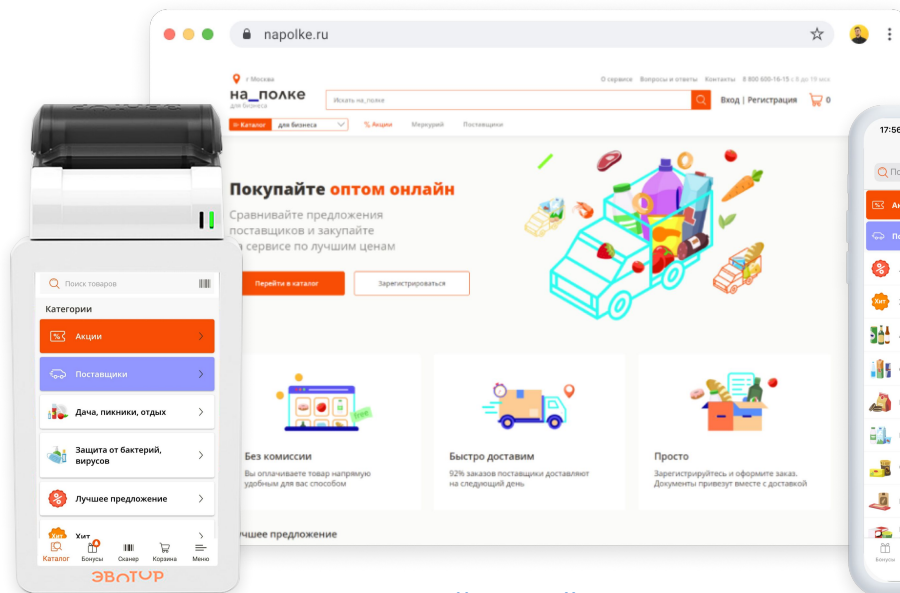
napolke.ru

г Москва
на_полке
для бизнеса
Искать на_полке
О сервисе Вопросы и ответы Контакты 8 800 600-16-15
Вход | Регистрация 0
Каталог для бизнеса
% Акции Меркурий Поставщики

Покупайте оптом онлайн
Сравнивайте предложения поставщиков и закупайте в сервисе по лучшим ценам
Перейти в каталог
Зарегистрироваться

Без комиссии
Вы оплачиваете товар напрямую удобным для вас способом

Быстро доставим
92% заказов поставщики доставляют на следующий день

Просто
Зарегистрируйтесь и оформите заказ. Документы привезут вместе с доставкой

Лучшее предложение

Поиск товаров
Категории
Акции
Поставщики
Дача, пикники, отдых
Защита от бактерий, вирусов
Лучшее предложение
Хит
Каталог Бонусы Сканер Корзина Меню
ЭВОТОР

17:56
Ак
По
Хит
Бонусы